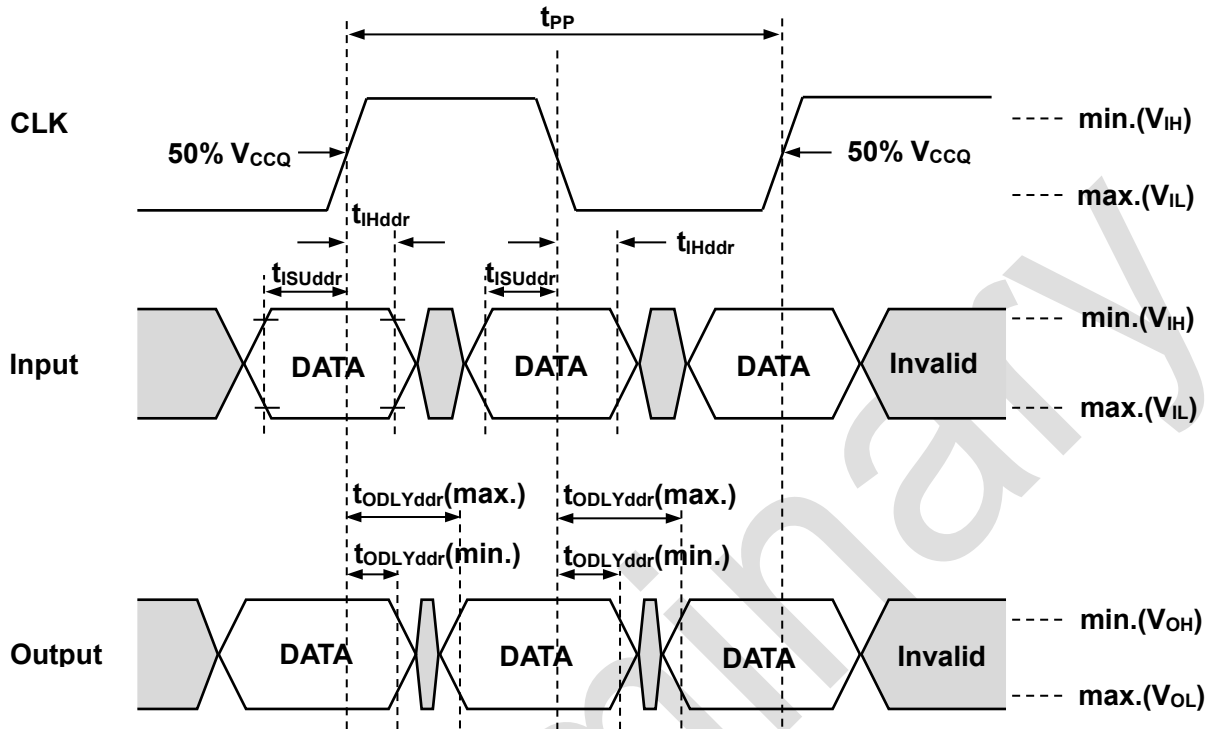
$t_{PP}$

CLK

$50\% \ V_{CCQ}$

$50\% \ V_{CCQ}$

min.($V_{IH}$)

max.($V_{IL}$)

$t_{IHddr}$

$t_{IHddr}$

$t_{ISUddr}$

$t_{ISUddr}$

Input

DATA

DATA

DATA

Invalid

min.($V_{IH}$)

max.($V_{IL}$)

$t_{ODLYddr}$(max.)

$t_{ODLYddr}$(max.)

$t_{ODLYddr}$(min.)

$t_{ODLYddr}$(min.)

Output

DATA

DATA

DATA

Invalid

min.($V_{OH}$)

max.($V_{OL}$)

Preliminary